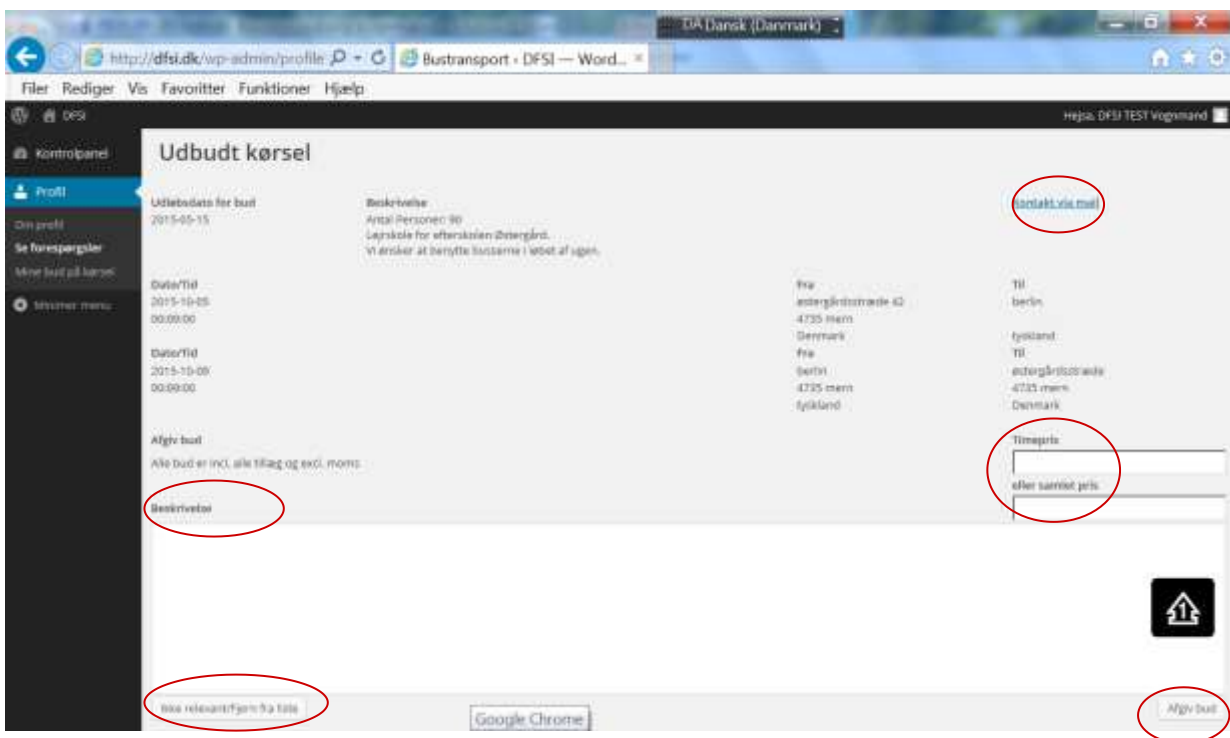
DA Dansk (Danmark)

http://dfsi.dk/wp-admin/profile Bustransport - DFSI — Word...

Filer Rediger Vis Favoritter Funktioner Hjælp

DFSI

Hejsa, DFSI TEST Vognmand

Kontrolpanel

Profil

Din profil

Se forespørgsler

Mine bud på kørsel

Minimer menu

Udbudt kørsel

Udløbsdato for bud
2015-05-15

Beskrivelse
Antal Personer: 90
Lejrskole for efterskolen Østergård.
Vi ønsker at benytte busserne i løbet af ugen.

Kontakt via mail

Dato/Tid
2015-10-05
00:00:00

Fra
østergårdsstræde 42
4735 mern
Denmark

Til
berlin
tyskland

Dato/Tid
2015-10-09
00:00:00

Fra
berlin
4735 mern
tyskland

Til
østergårdsstræde
4735 mern
Denmark

Afgiv bud

Alle bud er incl. alle tillæg og excl. moms

Timepris

eller samlet pris

Beskrivelse

Ikke relevant/Fjern fra liste

Google Chrome

Afgiv bud